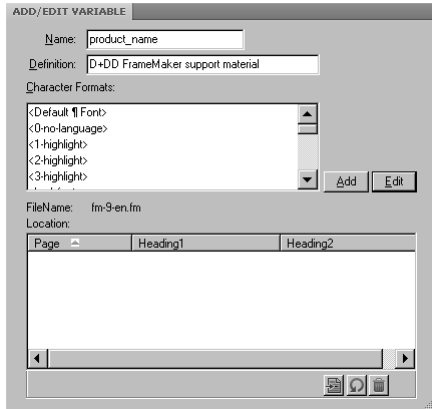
ADD/EDIT VARIABLE

Name: product_name

Definition: D+DD FrameMaker support material

Character Formats:

<Default ¶ Font>
<0-no-language>
<1-highlight>
<2-highlight>
<3-highlight>

Add Edit

FileName: fm-9-en.fm

Location:

| Page | Heading1 | Heading2 |
|---|---|---|